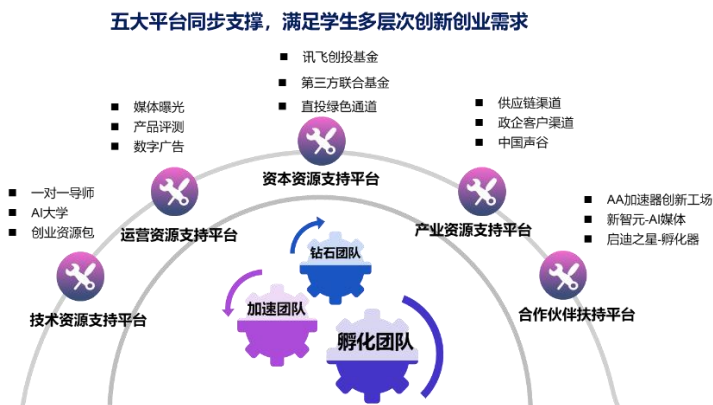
五大平台同步支撑，满足学生多层次创新创业需求

讯飞创投基金
第三方联合基金
直投绿色通道

资本资源支持平台

媒体曝光
产品评测
数字广告

运营资源支持平台

供应链渠道
政企客户渠道
中国声谷

产业资源支持平台

一对一导师
AI大学
创业资源包

技术资源支持平台

AA加速器创新工场
新智元-AI媒体
启迪之星-孵化器

合作伙伴扶持平台

钻石团队
加速团队
孵化团队